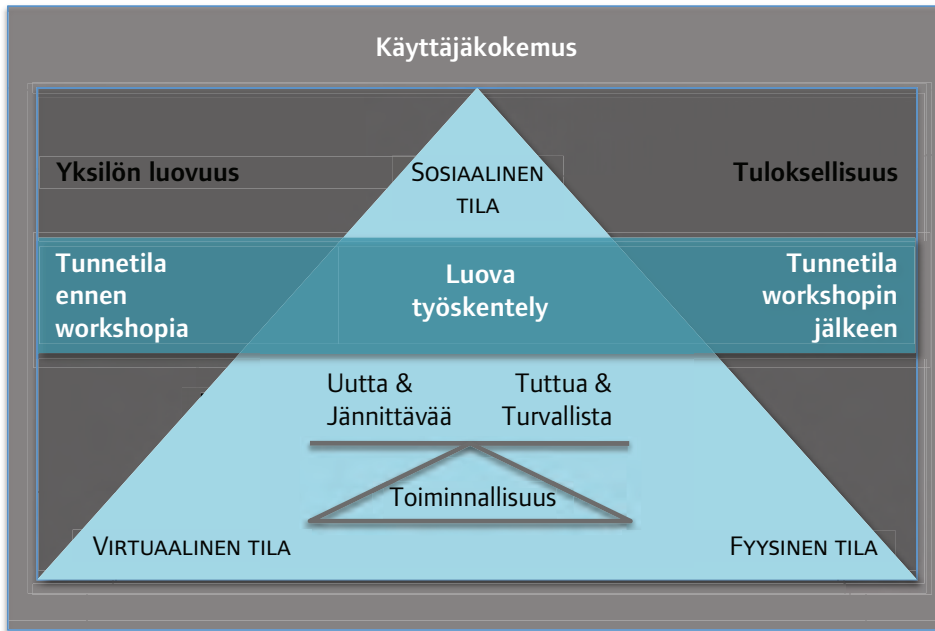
Käyttäjäkokemus

Yksilön luovuus

Sosiaalinen tila

Tuloksellisuus

Tunnetila ennen workshopia

Luova työskentely

Tunnetila workshopin jälkeen

Uutta & Jännittävää

Tuttua & Turvallista

Toiminnallisuus

Virtuaalinen tila

Fyysinen tila